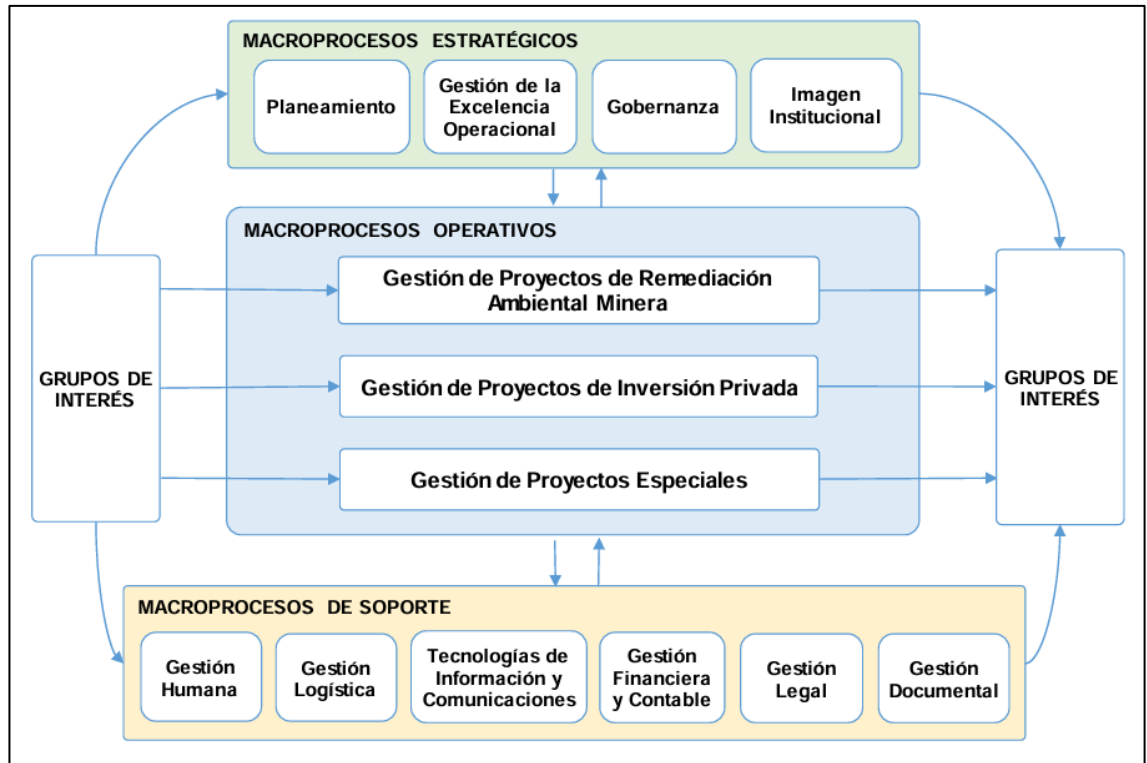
MACROPROCESOS ESTRATÉGICOS

Planeamiento

Gestión de la Excelencia Operacional

Gobernanza

Imagen Institucional

MACROPROCESOS OPERATIVOS

GRUPOS DE INTERÉS

Gestión de Proyectos de Remediación Ambiental Minera

Gestión de Proyectos de Inversión Privada

Gestión de Proyectos Especiales

GRUPOS DE INTERÉS

MACROPROCESOS DE SOPORTE

Gestión Humana

Gestión Logística

Tecnologías de Información y Comunicaciones

Gestión Financiera y Contable

Gestión Legal

Gestión Documental